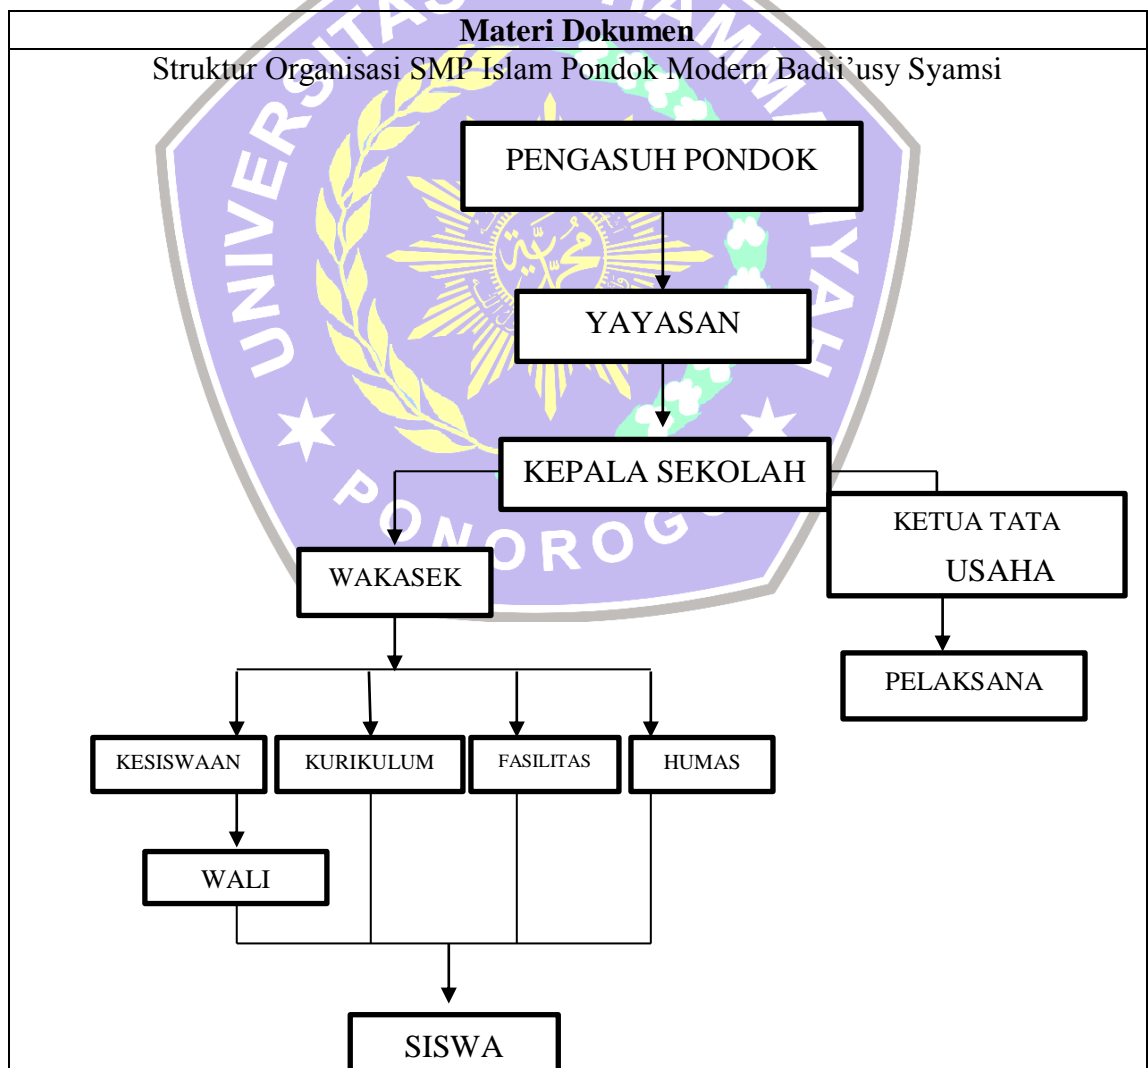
Materi Dokumen

Struktur Organisasi SMP Islam Pondok Modern Badii'usy Syamsi

PENGASUH PONDOK

YAYASAN

KEPALA SEKOLAH

KETUA TATA USAHA

WAKASEK

PELAKSANA

KESISWAAN

KURIKULUM

FASILITAS

HUMAS

WALI

SISWA

UNIVERSITAS MUHAMMADIYAH PONOROGO